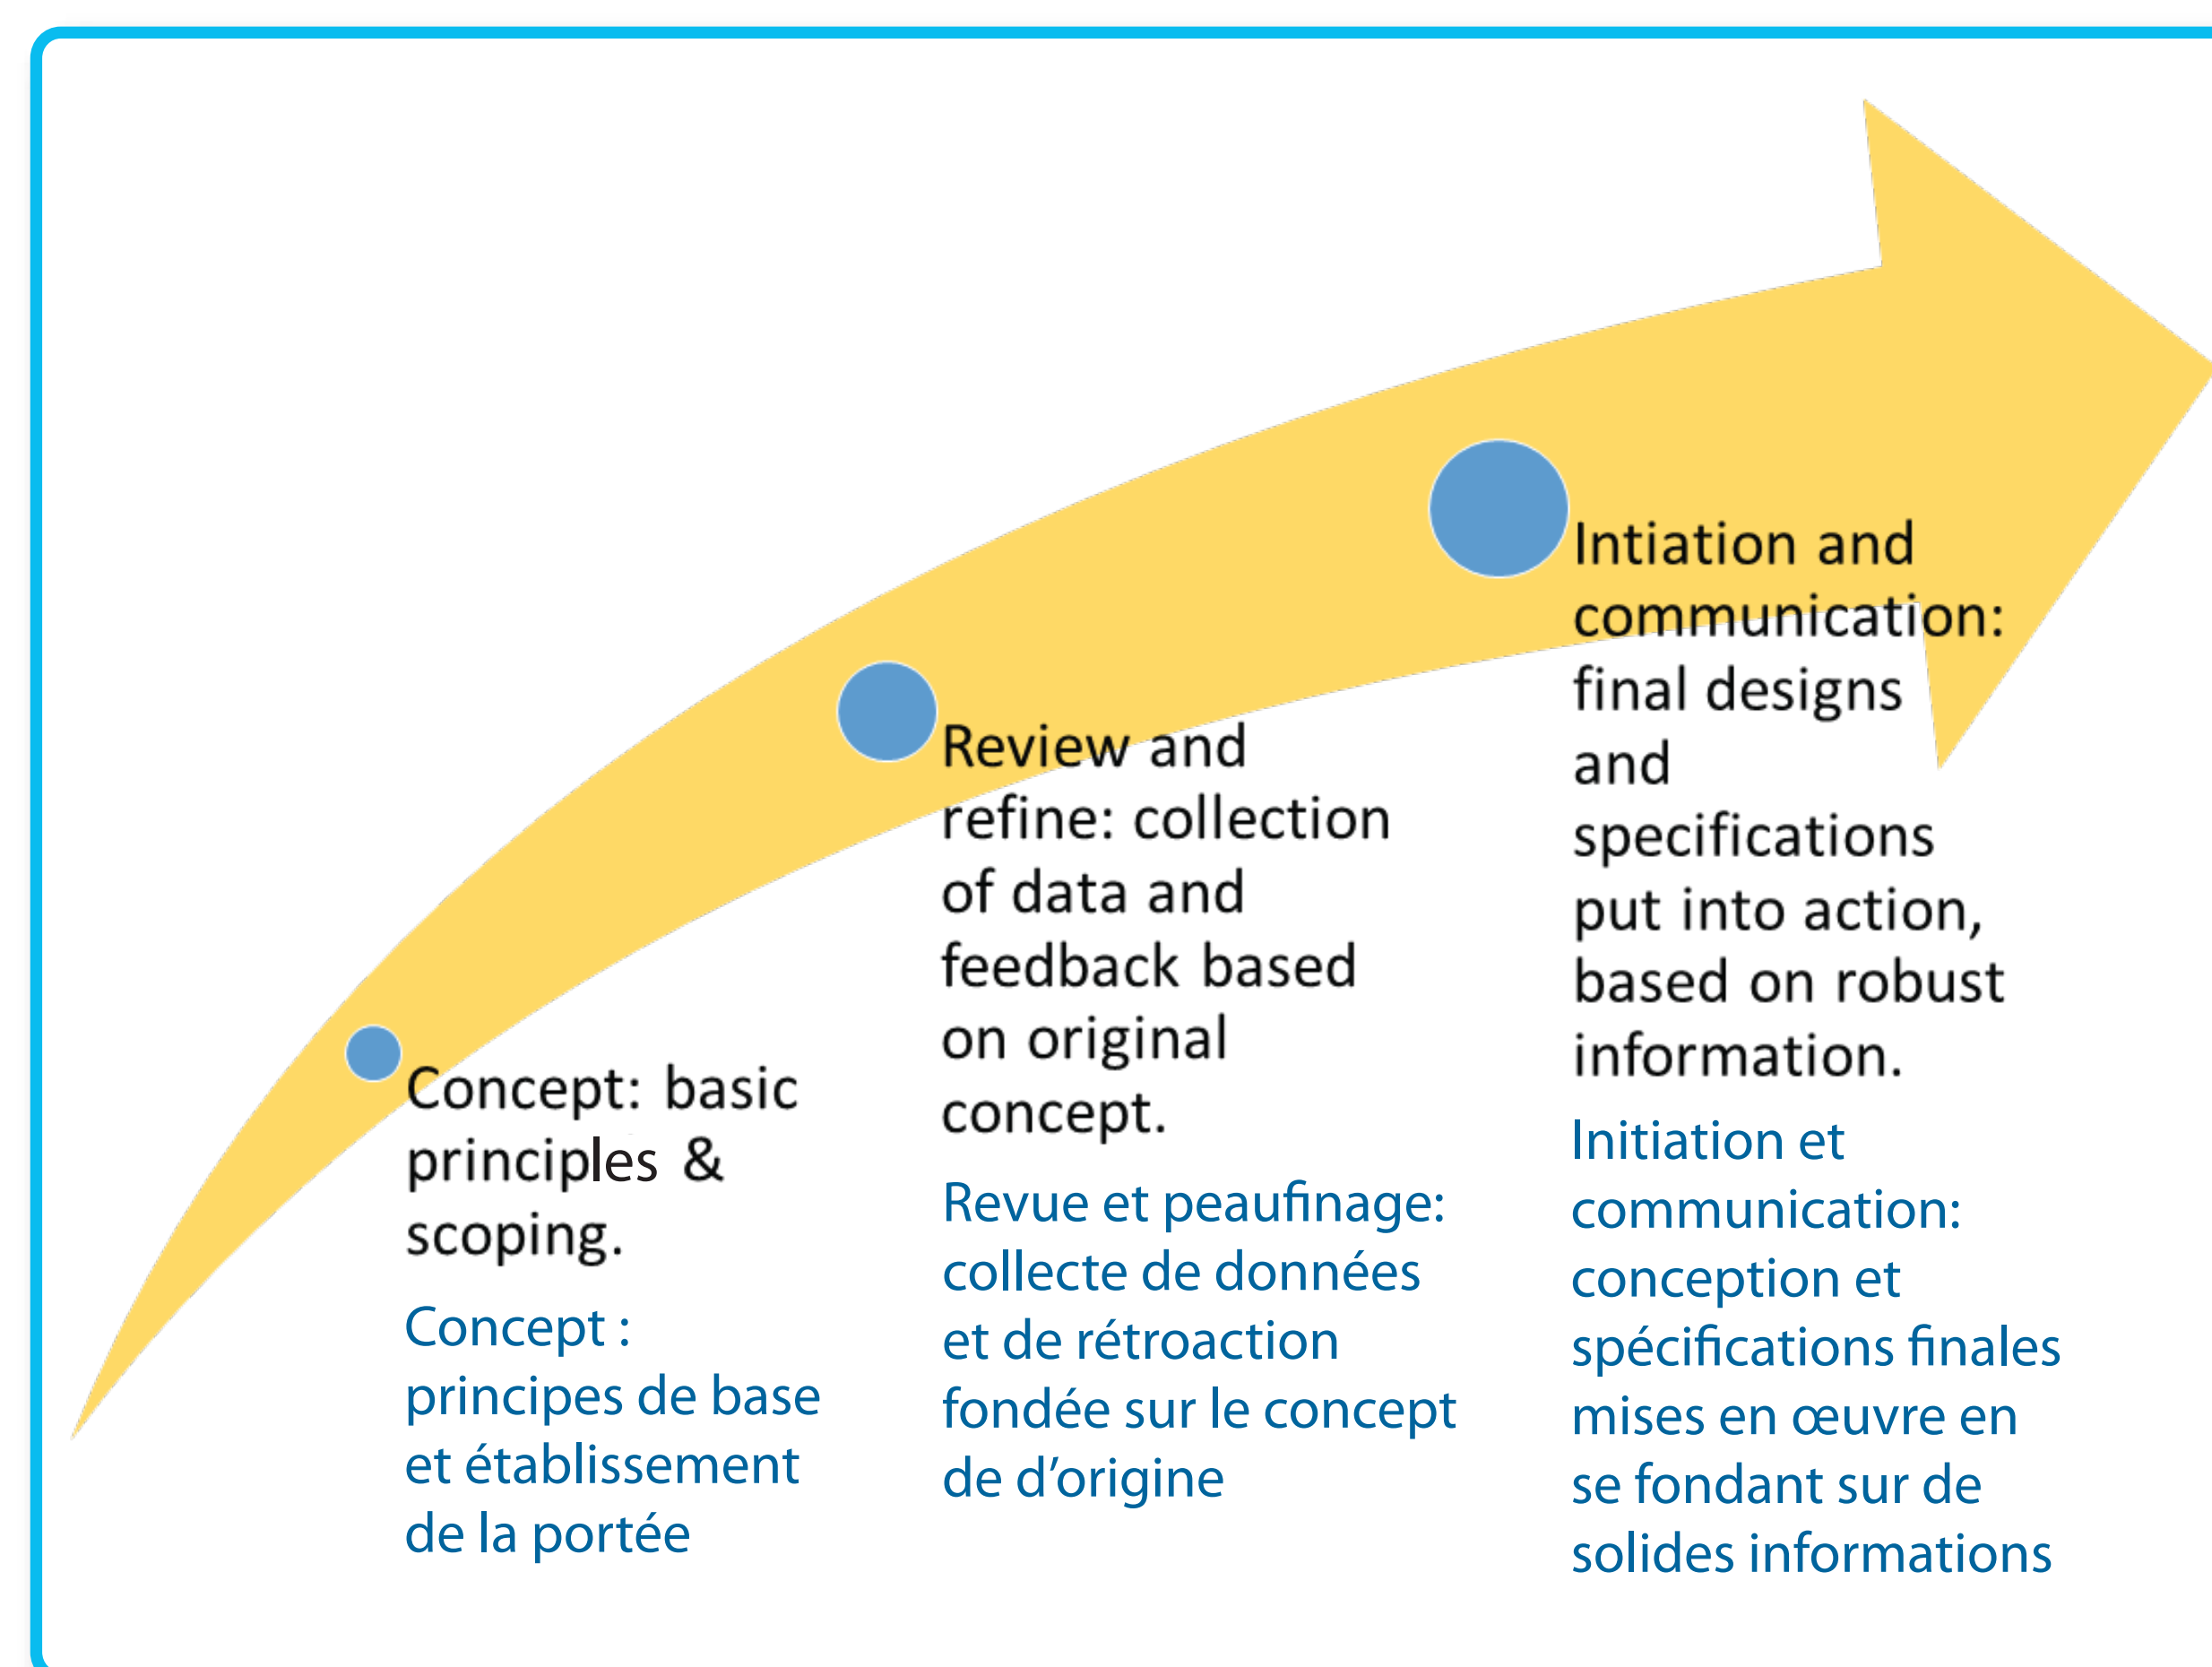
Concept: basic principles & scoping.

Concept : principes de base et établissement de la portée

Review and refine: collection of data and feedback based on original concept.

Revue et peaufinage: collecte de données et de rétroaction fondée sur le concept de d'origine

Intiation and communication: final designs and specifications put into action, based on robust information.

Initiation et communication: conception et spécifications finales mises en œuvre en se fondant sur de solides informations